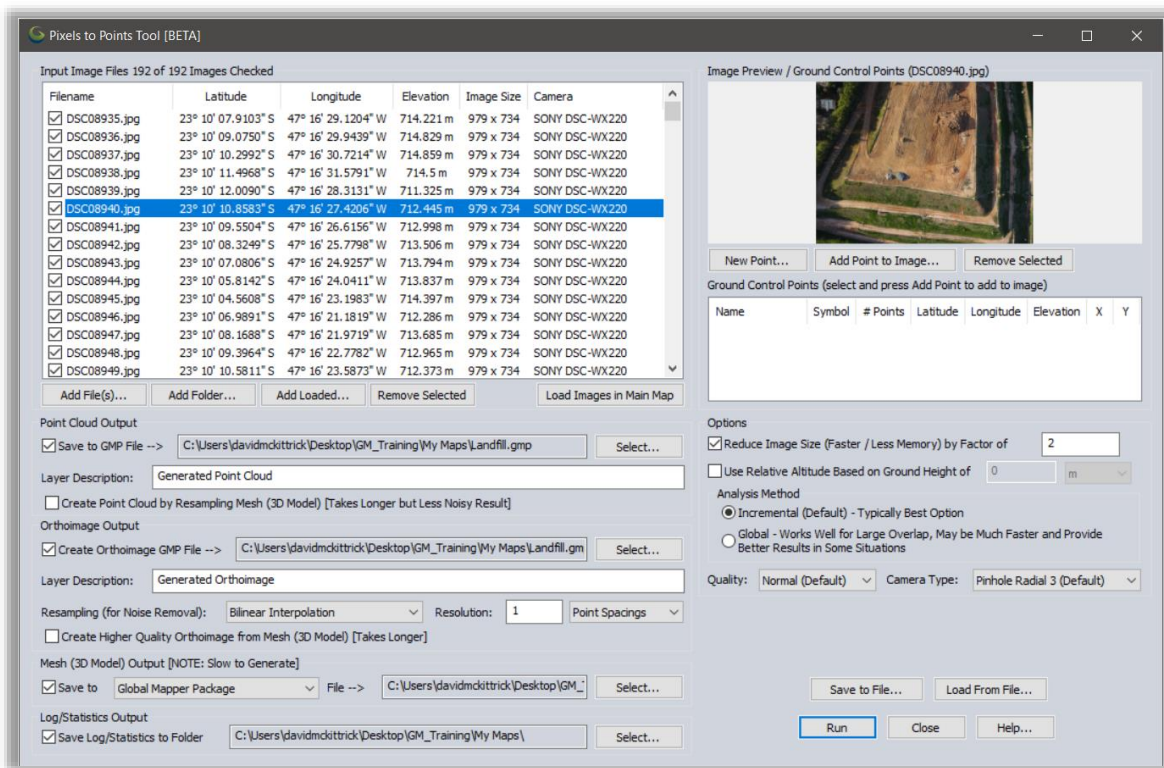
Pixels to Points Tool [BETA]

Input Image Files 192 of 192 Images Checked

| Filename | Latitude | Longitude | Elevation | Image Size | Camera |
|---|---|---|---|---|---|
| DSC08935.jpg | 23° 10' 07.9103" S | 47° 16' 29.1204" W | 714.221 m | 979 x 734 | SONY DSC-WX220 |
| DSC08936.jpg | 23° 10' 09.0750" S | 47° 16' 29.9439" W | 714.829 m | 979 x 734 | SONY DSC-WX220 |
| DSC08937.jpg | 23° 10' 10.2992" S | 47° 16' 30.7214" W | 714.859 m | 979 x 734 | SONY DSC-WX220 |
| DSC08938.jpg | 23° 10' 11.4968" S | 47° 16' 31.5791" W | 714.5 m | 979 x 734 | SONY DSC-WX220 |
| DSC08939.jpg | 23° 10' 12.0090" S | 47° 16' 28.3131" W | 711.325 m | 979 x 734 | SONY DSC-WX220 |
| DSC08940.jpg | 23° 10' 10.8583" S | 47° 16' 27.4206" W | 712.445 m | 979 x 734 | SONY DSC-WX220 |
| DSC08941.jpg | 23° 10' 09.5504" S | 47° 16' 26.6156" W | 712.998 m | 979 x 734 | SONY DSC-WX220 |
| DSC08942.jpg | 23° 10' 08.3249" S | 47° 16' 25.7798" W | 713.506 m | 979 x 734 | SONY DSC-WX220 |
| DSC08943.jpg | 23° 10' 07.0806" S | 47° 16' 24.9257" W | 713.794 m | 979 x 734 | SONY DSC-WX220 |
| DSC08944.jpg | 23° 10' 05.8142" S | 47° 16' 24.0411" W | 713.837 m | 979 x 734 | SONY DSC-WX220 |
| DSC08945.jpg | 23° 10' 04.5608" S | 47° 16' 23.1983" W | 714.397 m | 979 x 734 | SONY DSC-WX220 |
| DSC08946.jpg | 23° 10' 06.9891" S | 47° 16' 21.1819" W | 712.286 m | 979 x 734 | SONY DSC-WX220 |
| DSC08947.jpg | 23° 10' 08.1688" S | 47° 16' 21.9719" W | 713.685 m | 979 x 734 | SONY DSC-WX220 |
| DSC08948.jpg | 23° 10' 09.3964" S | 47° 16' 22.7782" W | 712.965 m | 979 x 734 | SONY DSC-WX220 |
| DSC08949.jpg | 23° 10' 10.5811" S | 47° 16' 23.5873" W | 712.373 m | 979 x 734 | SONY DSC-WX220 |

Add File(s)... Add Folder... Add Loaded... Remove Selected Load Images in Main Map

Point Cloud Output
Save to GMP File --> C:\Users\davidmckittrick\Desktop\GM_Training\My Maps\Landfill.gmp Select...
Layer Description: Generated Point Cloud
Create Point Cloud by Resampling Mesh (3D Model) [Takes Longer but Less Noisy Result]

Orthoimage Output
Create Orthoimage GMP File --> C:\Users\davidmckittrick\Desktop\GM_Training\My Maps\Landfill.gm Select...
Layer Description: Generated Orthoimage
Resampling (for Noise Removal): Bilinear Interpolation Resolution: 1 Point Spacings
Create Higher Quality Orthoimage from Mesh (3D Model) [Takes Longer]

Mesh (3D Model) Output [NOTE: Slow to Generate]
Save to Global Mapper Package File --> C:\Users\davidmckittrick\Desktop\GM_ Select...

Log/Statistics Output
Save Log/Statistics to Folder C:\Users\davidmckittrick\Desktop\GM_Training\My Maps\ Select...

Image Preview / Ground Control Points (DSC08940.jpg)
New Point... Add Point to Image... Remove Selected
Ground Control Points (select and press Add Point to add to image)

| Name | Symbol | # Points | Latitude | Longitude | Elevation | X | Y |
|---|---|---|---|---|---|---|---|

Options
Reduce Image Size (Faster / Less Memory) by Factor of 2
Use Relative Altitude Based on Ground Height of 0 m
Analysis Method
Incremental (Default) - Typically Best Option
Global - Works Well for Large Overlap, May be Much Faster and Provide Better Results in Some Situations
Quality: Normal (Default) Camera Type: Pinhole Radial 3 (Default)

Save to File... Load From File...
Run Close Help...